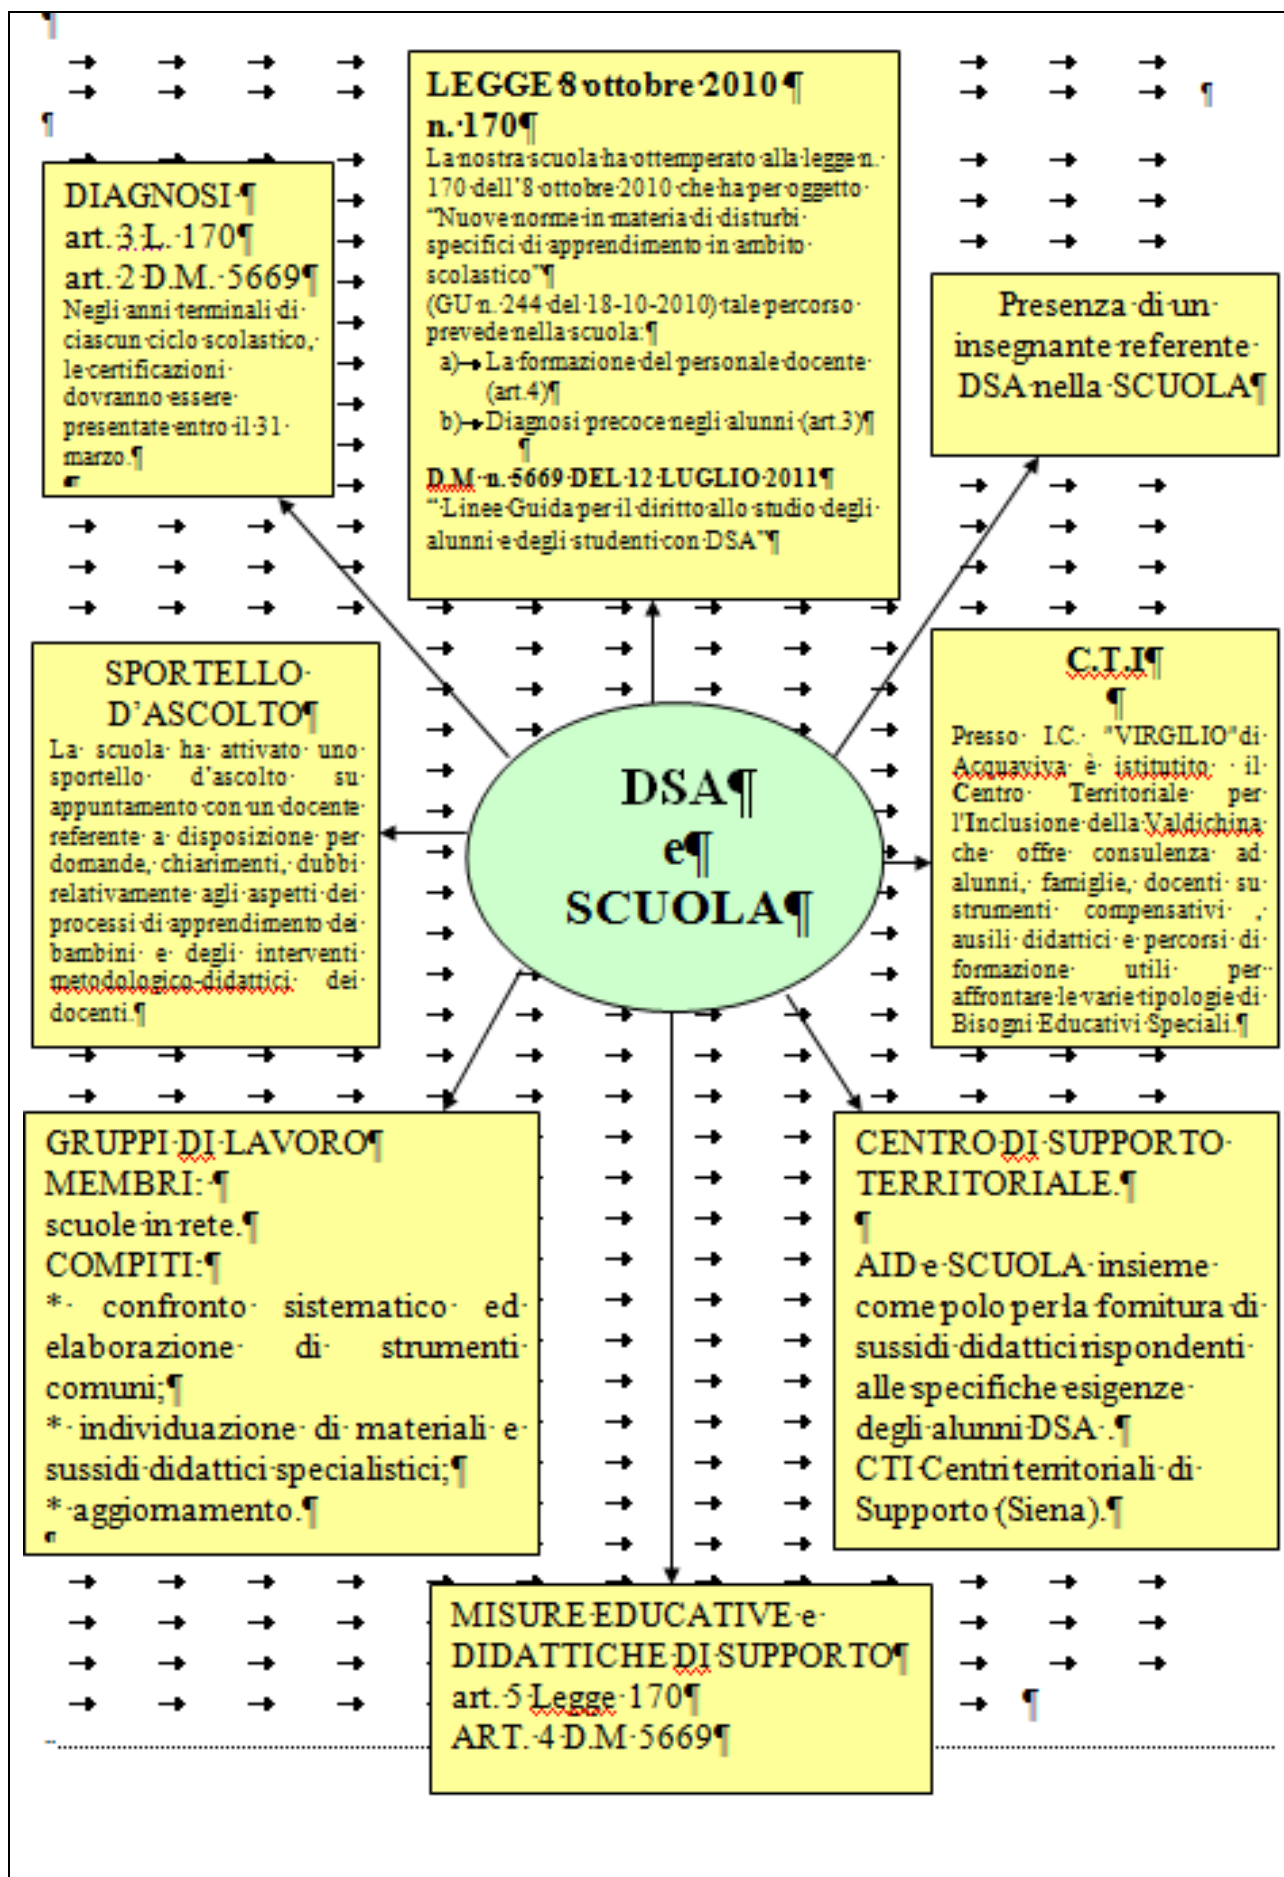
LEGGE 8 ottobre 2010
n. 170
La nostra scuola ha ottemperato alla legge n. 170 dell'8 ottobre 2010 che ha per oggetto "Nuove norme in materia di disturbi specifici di apprendimento in ambito scolastico"
(GU n. 244 del 18-10-2010) tale percorso prevede nella scuola:
a) La formazione del personale docente (art.4)
b) Diagnosi precoce negli alunni (art.3)

D.M. n.5669 DEL 12 LUGLIO 2011
"Linee Guida per il diritto allo studio degli alunni e degli studenti con DSA"

DIAGNOSI
art. 3 L. 170
art. 2 D.M. 5669
Negli anni terminali di ciascun ciclo scolastico, le certificazioni dovranno essere presentate entro il 31 marzo.

Presenza di un insegnante referente DSA nella SCUOLA

SPORTELLO D'ASCOLTO
La scuola ha attivato uno sportello d'ascolto su appuntamento con un docente referente a disposizione per domande, chiarimenti, dubbi relativamente agli aspetti dei processi di apprendimento dei bambini e degli interventi metodologico-didattici dei docenti.

DSA
e
SCUOLA

C.T.I.

Presso I.C. "VIRGILIO" di Acquaviva è istitutito il Centro Territoriale per l'Inclusione della Valdichina che offre consulenza ad alunni, famiglie, docenti su strumenti compensativi , ausili didattici e percorsi di formazione utili per affrontare le varie tipologie di Bisogni Educativi Speciali.

GRUPPI DI LAVORO
MEMBRI:
scuole in rete.
COMPITI:
* confronto sistematico ed elaborazione di strumenti comuni;
* individuazione di materiali e sussidi didattici specialistici;
* aggiornamento.

CENTRO DI SUPPORTO TERRITORIALE.

AID e SCUOLA insieme come polo per la fornitura di sussidi didattici rispondenti alle specifiche esigenze degli alunni DSA .
CTI Centri territoriali di Supporto (Siena).

MISURE EDUCATIVE e DIDATTICHE DI SUPPORTO
art. 5 Legge 170
ART. 4 D.M 5669